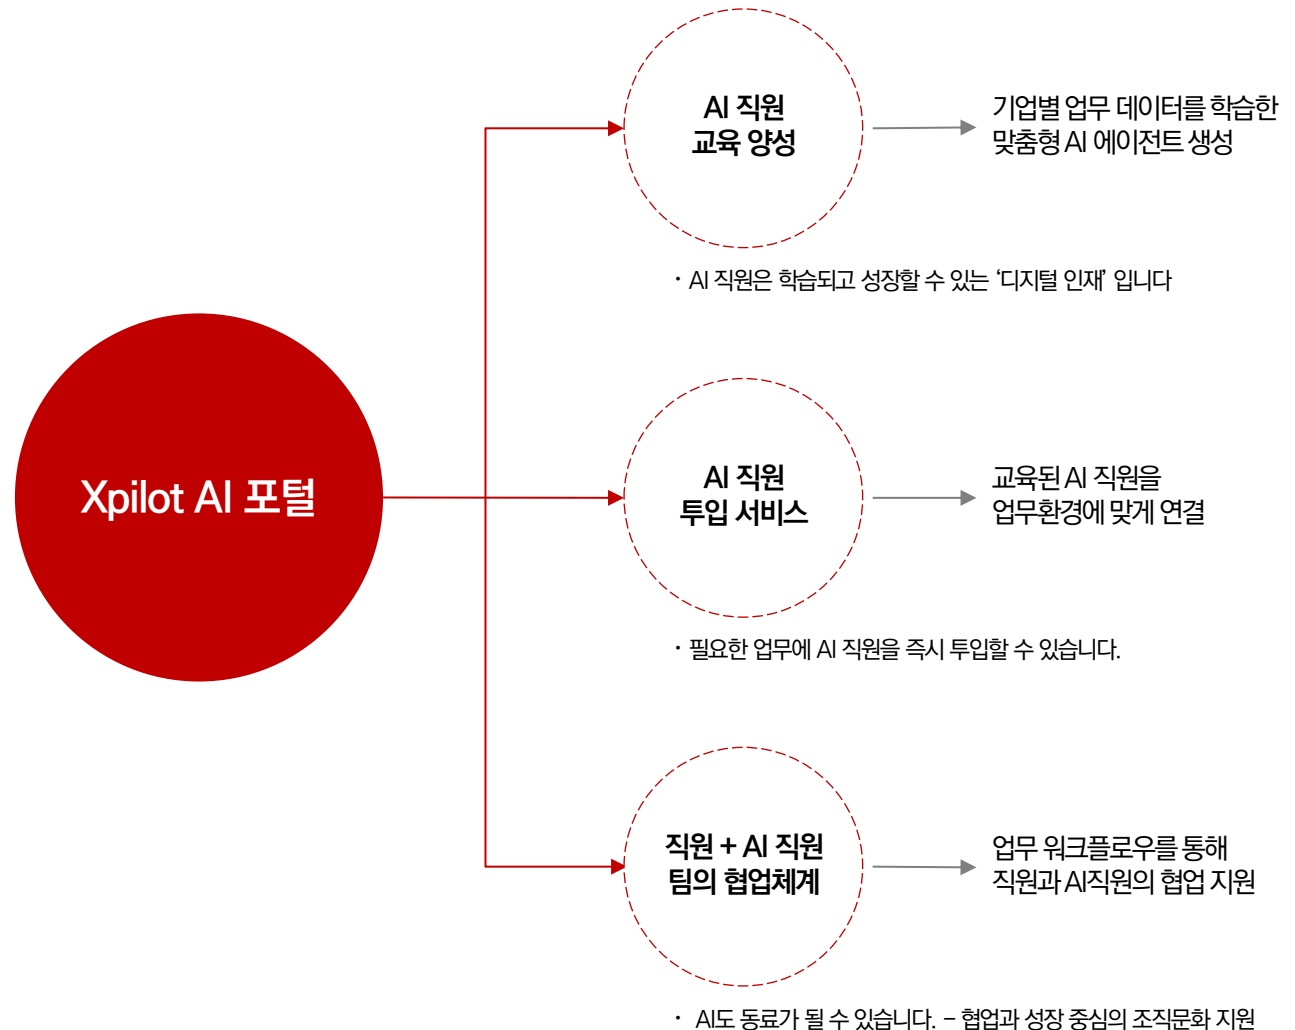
Xpilot AI 포털

AI 직원
교육 양성

기업별 업무 데이터를 학습한
맞춤형 AI 에이전트 생성

· AI 직원은 학습되고 성장할 수 있는 '디지털 인재' 입니다

AI 직원
투입 서비스

교육된 AI 직원을
업무환경에 맞게 연결

· 필요한 업무에 AI 직원을 즉시 투입할 수 있습니다.

직원 + AI 직원
팀의 협업체계

업무 워크플로우를 통해
직원과 AI직원의 협업 지원

· AI도 동료가 될 수 있습니다. – 협업과 성장 중심의 조직문화 지원